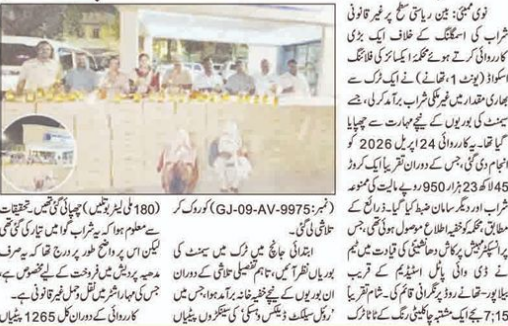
نوی ممبئی: بین ریاستی سطح پر غیر قانونی شراب کی اسمگلنگ کے خلاف ایک بڑی کارروائی کرتے ہوئے محکمۂ ایکسائز کی فلائنگ اسکواڈ (یونٹ 1، تھانے) نے ایک ٹرک سے بھاری مقدار میں غیر ملکی شراب برآمد کی، جسے سیمنٹ کی بوریوں کے نیچے مہارت سے چھپایا گیا تھا۔ یہ کارروائی 24 اپریل 2026 کو انجام دی گئی، جس کے دوران تقریباً ایک کروڑ 45 لاکھ 23 ہزار 950 روپے مالیت کی ممنوعہ شراب اور دیگر سامان ضبط کیا گیا۔ ذرائع کے مطابق محکمہ کو خفیہ اطلاع موصول ہوئی تھی، جس پر انسپکٹر پرکاش دھائیگڈے کی قیادت میں ٹیم نے ڈی وائی پاٹل اسٹیڈیم کے قریب بیلاپور۔ تھانے روڈ پر نگرانی قائم کی۔ شام تقریباً 7:15 بجے ایک مشتبہ چھ پہیوں والے ٹاٹا ٹرک

(نمبر GJ-09-AV-9975) کو روک کر تلاشی لی گئی۔

ابتدائی جانچ میں ٹرک میں سیمنٹ کی بوریاں نظر آئیں، تاہم تفصیلی تلاشی کے دوران ان بوریوں کے نیچے خفیہ خانہ برآمد ہوا، جس میں "رائل سلیکٹ ڈیلکس وہسکی" کی اسٹیکروں میں پیٹیاں

(180 ملی لیٹر بوتلیں) چھپائی گئی تھیں۔ تحقیقات سے معلوم ہوا کہ یہ شراب گوا میں تیار کی گئی تھی لیکن اس پر واضح طور پر درج تھا کہ یہ صرف مدھیہ پردیش میں فروخت کے لیے مخصوص ہے، جس کی مہاراشٹر میں نقل و حمل غیر قانونی ہے۔ کارروائی کے دوران کل 1265 پیٹیاں